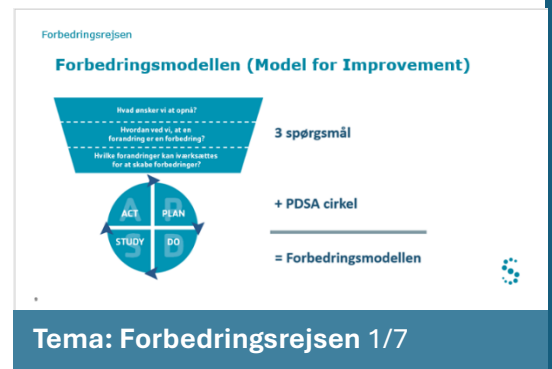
Forbedringsrejsen

Forbedringsmodellen (Model for Improvement)

Hvad ønsker vi at opnå?

Hvordan ved vi, at en forandring er en forbedring?

Hvilke forandringer kan iværksættes for at skabe forbedringer?

3 spørgsmål

ACT PLAN STUDY DO

+ PDSA cirkel

= Forbedringsmodellen

Tema: Forbedringsrejsen 1/7